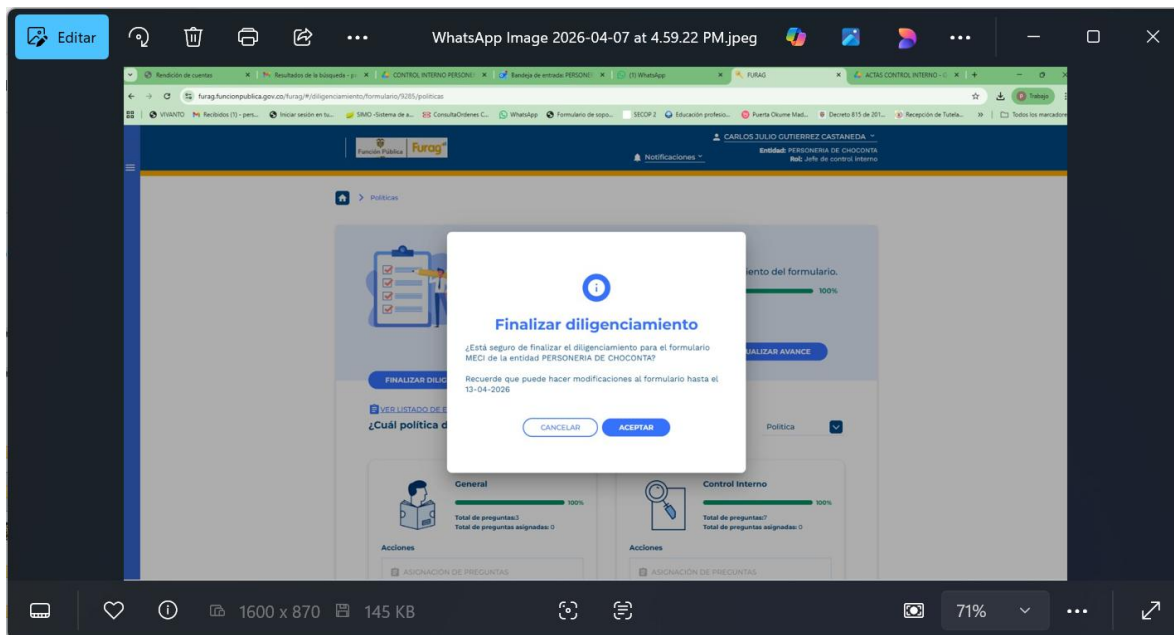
Editar WhatsApp Image 2026-04-07 at 4.59.22 PM.jpeg

Rendición de cuentas | Resultados de la búsqueda | CONTROL INTERNO PERSONE | Bandeja de entrada: PERSONE | (1) WhatsApp | FURAG | ACTAS CONTROL INTERNO

furag.funcionpublica.gov.co/furag/#/diligenciamiento/formulario/9285/politicas

Trabajo

VIVANTO | Recibidos (1) - pers... | Iniciar sesión en tu... | SIMO -Sistema de a... | ConsultaOrdenes C... | WhatsApp | Formulario de sopo... | SECOP 2 | Educación profesio... | Fuerta Okume Mad... | Decreto 815 de 201... | Recepción de Tutela... | Todos los marcadores

Función Pública Furag

Notificaciones

CARLOS JULIO GUTIERREZ CASTANEDA
Entidad: PERSONERIA DE CHOCONTA
Rol: Jefe de control interno

> Políticas

iento del formulario.
100%

Finalizar diligenciamiento

¿Está seguro de finalizar el diligenciamiento para el formulario MECI de la entidad PERSONERIA DE CHOCONTA?

Recuerde que puede hacer modificaciones al formulario hasta el 13-04-2026

CANCELAR ACEPTAR

UALIZAR AVANCE

FINALIZAR DILIG

VER LISTADO DE

¿Cuál política d

Política

General
100%
Total de preguntas:3
Total de preguntas asignadas: 0

Acciones

ASIGNACIÓN DE PREGUNTAS

Control Interno
100%
Total de preguntas:7
Total de preguntas asignadas: 0

Acciones

ASIGNACIÓN DE PREGUNTAS

1600 x 870 145 KB 71%